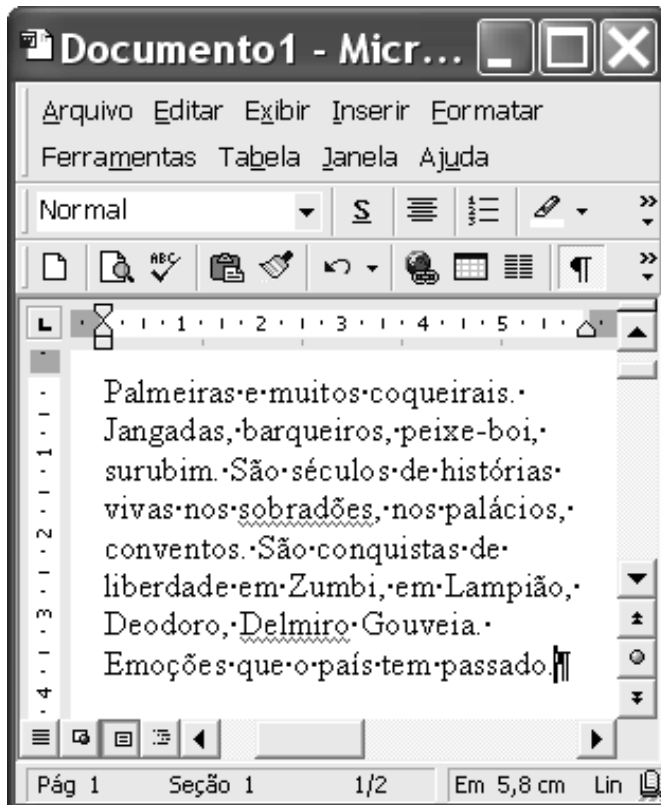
Documento1 - Micr...

Arquivo Editar Exibir Inserir Formatar Ferramentas Tabela Janela Ajuda

Normal

S

·1·1·2·1·3·1·4·1·5·

1 2 3 4

Palmeiras·e·muitos·coqueirais.· Jangadas,·barqueiros,·peixe-boi,· surubim.·São·séculos·de·histórias· vivas·nos·sobradões,·nos·palácios,· conventos.·São·conquistas·de· liberdade·em·Zumbi,·em·Lampião,· Deodoro,·Delmiro·Gouveia.· Emoções·que·o·país·tem·passado.¶

Pág 1 Seção 1 1/2 Em 5,8 cm Lin